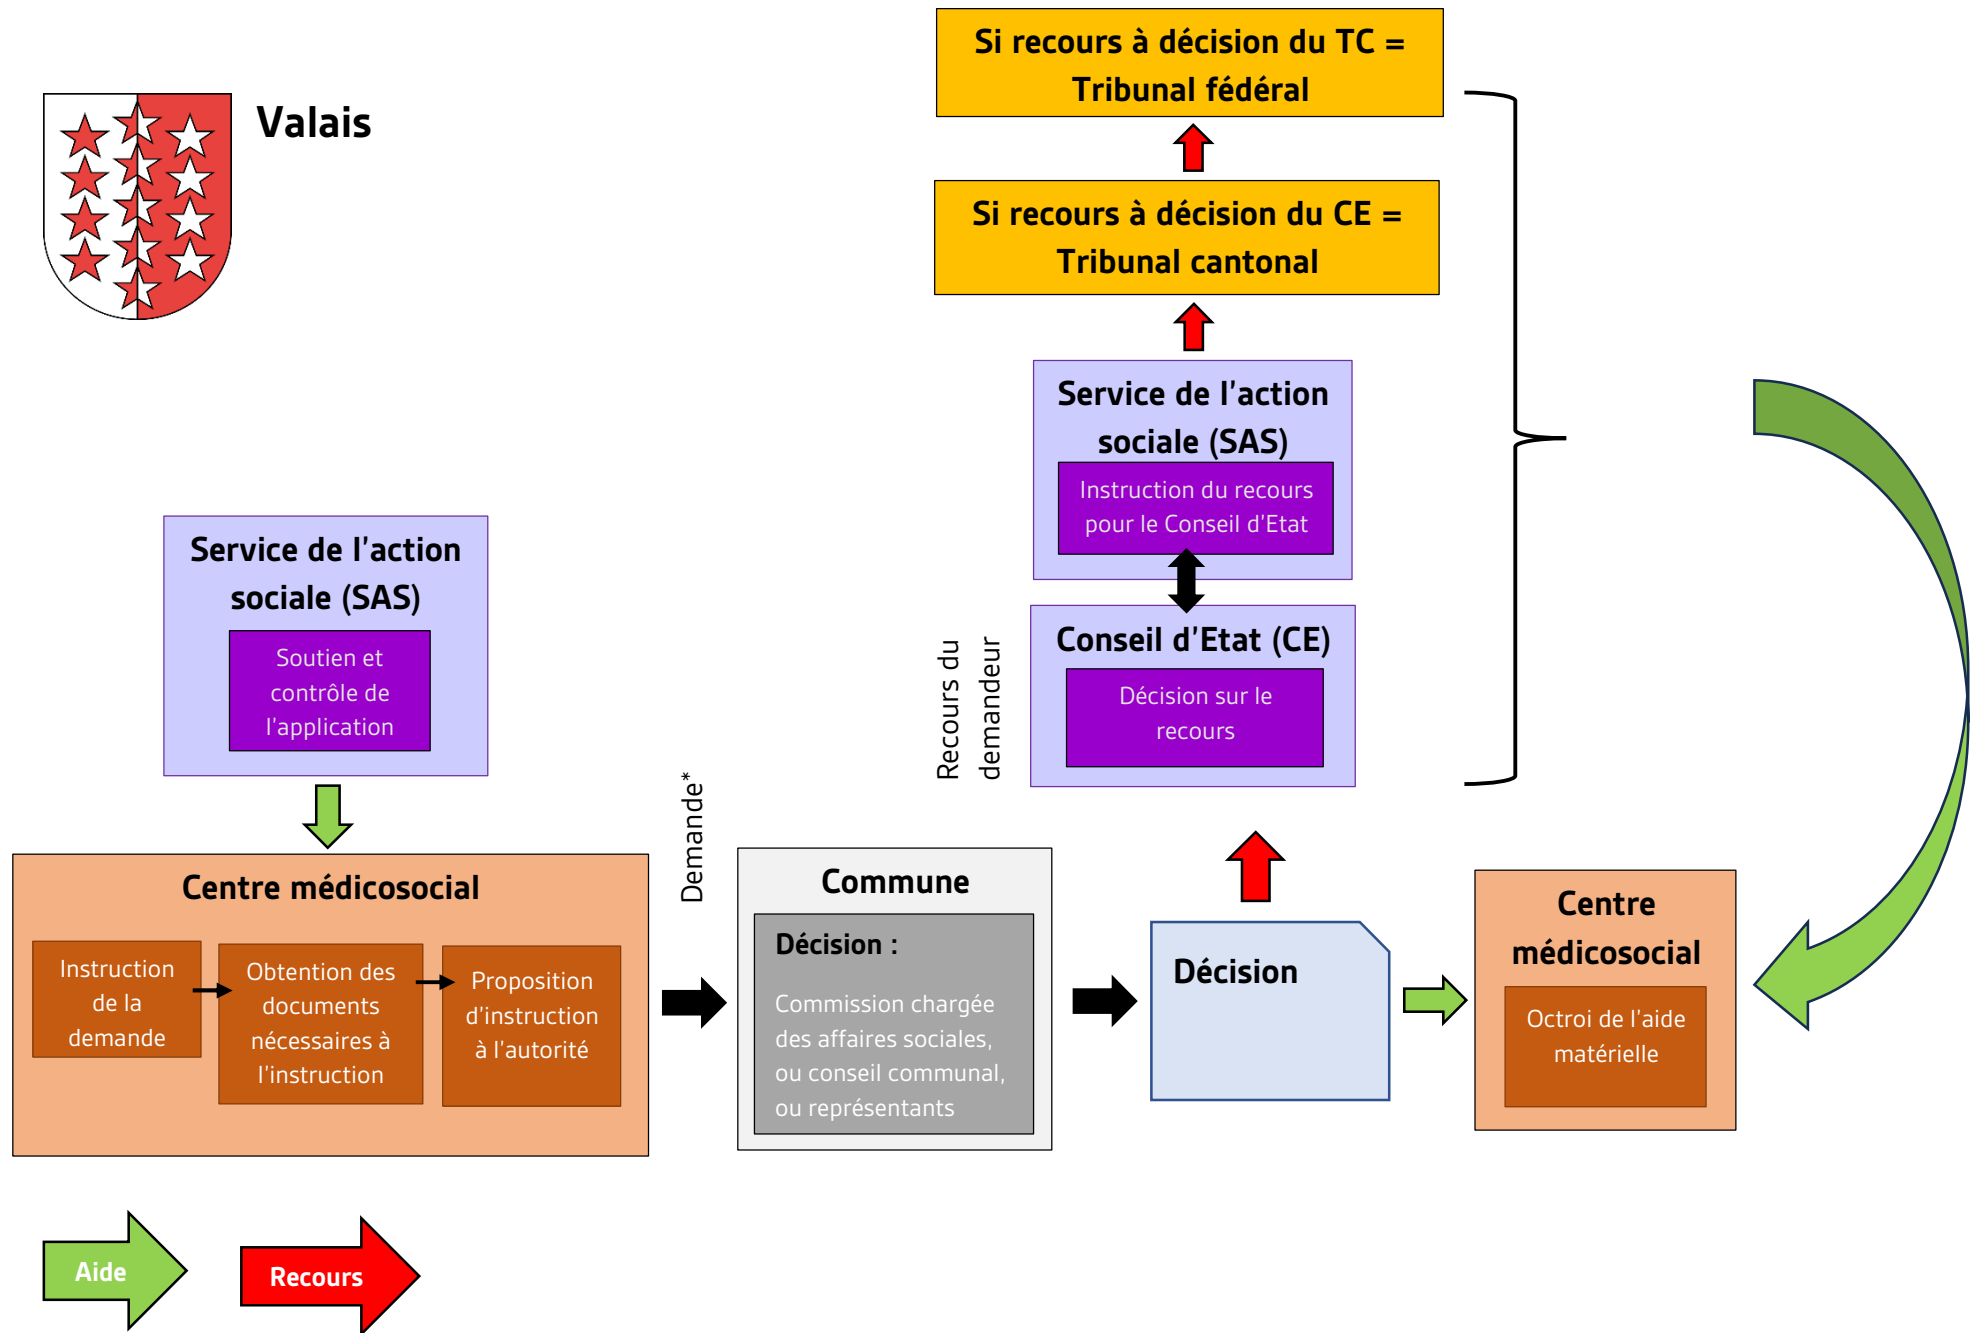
Valais

Si recours à décision du TC = Tribunal fédéral

Si recours à décision du CE = Tribunal cantonal

Service de l'action sociale (SAS)

Instruction du recours pour le Conseil d'Etat

Conseil d'Etat (CE)

Décision sur le recours

Recours du demandeur

Service de l'action sociale (SAS)

Soutien et contrôle de l'application

Centre médicosocial

Instruction de la demande

Obtention des documents nécessaires à l'instruction

Proposition d'instruction à l'autorité

Demande*

Commune

Décision :

Commission chargée des affaires sociales, ou conseil communal, ou représentants

Décision

Centre médicosocial

Octroi de l'aide matérielle

Aide

Recours